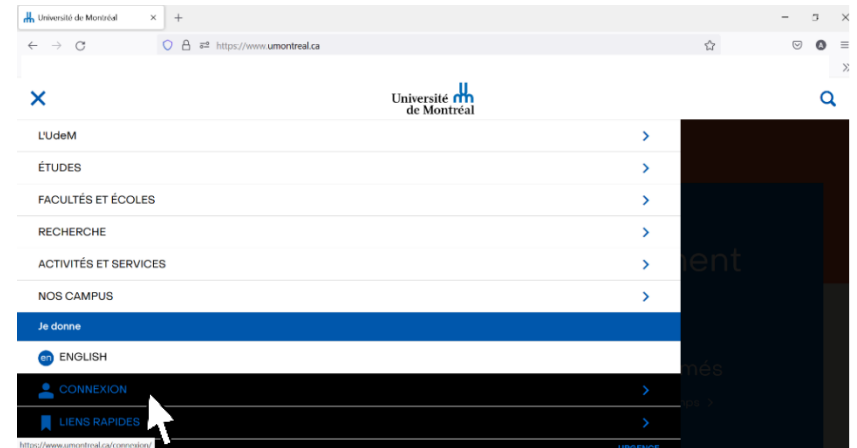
Université de Montréal ×

https://www.umontreal.ca

Université de Montréal

L'UdeM
ÉTUDES
FACULTÉS ET ÉCOLES
RECHERCHE
ACTIVITÉS ET SERVICES
NOS CAMPUS
Je donne
en ENGLISH
CONNEXION
LIENS RAPIDES

ment
més

https://www.umontreal.ca/connexion/
URGENCE